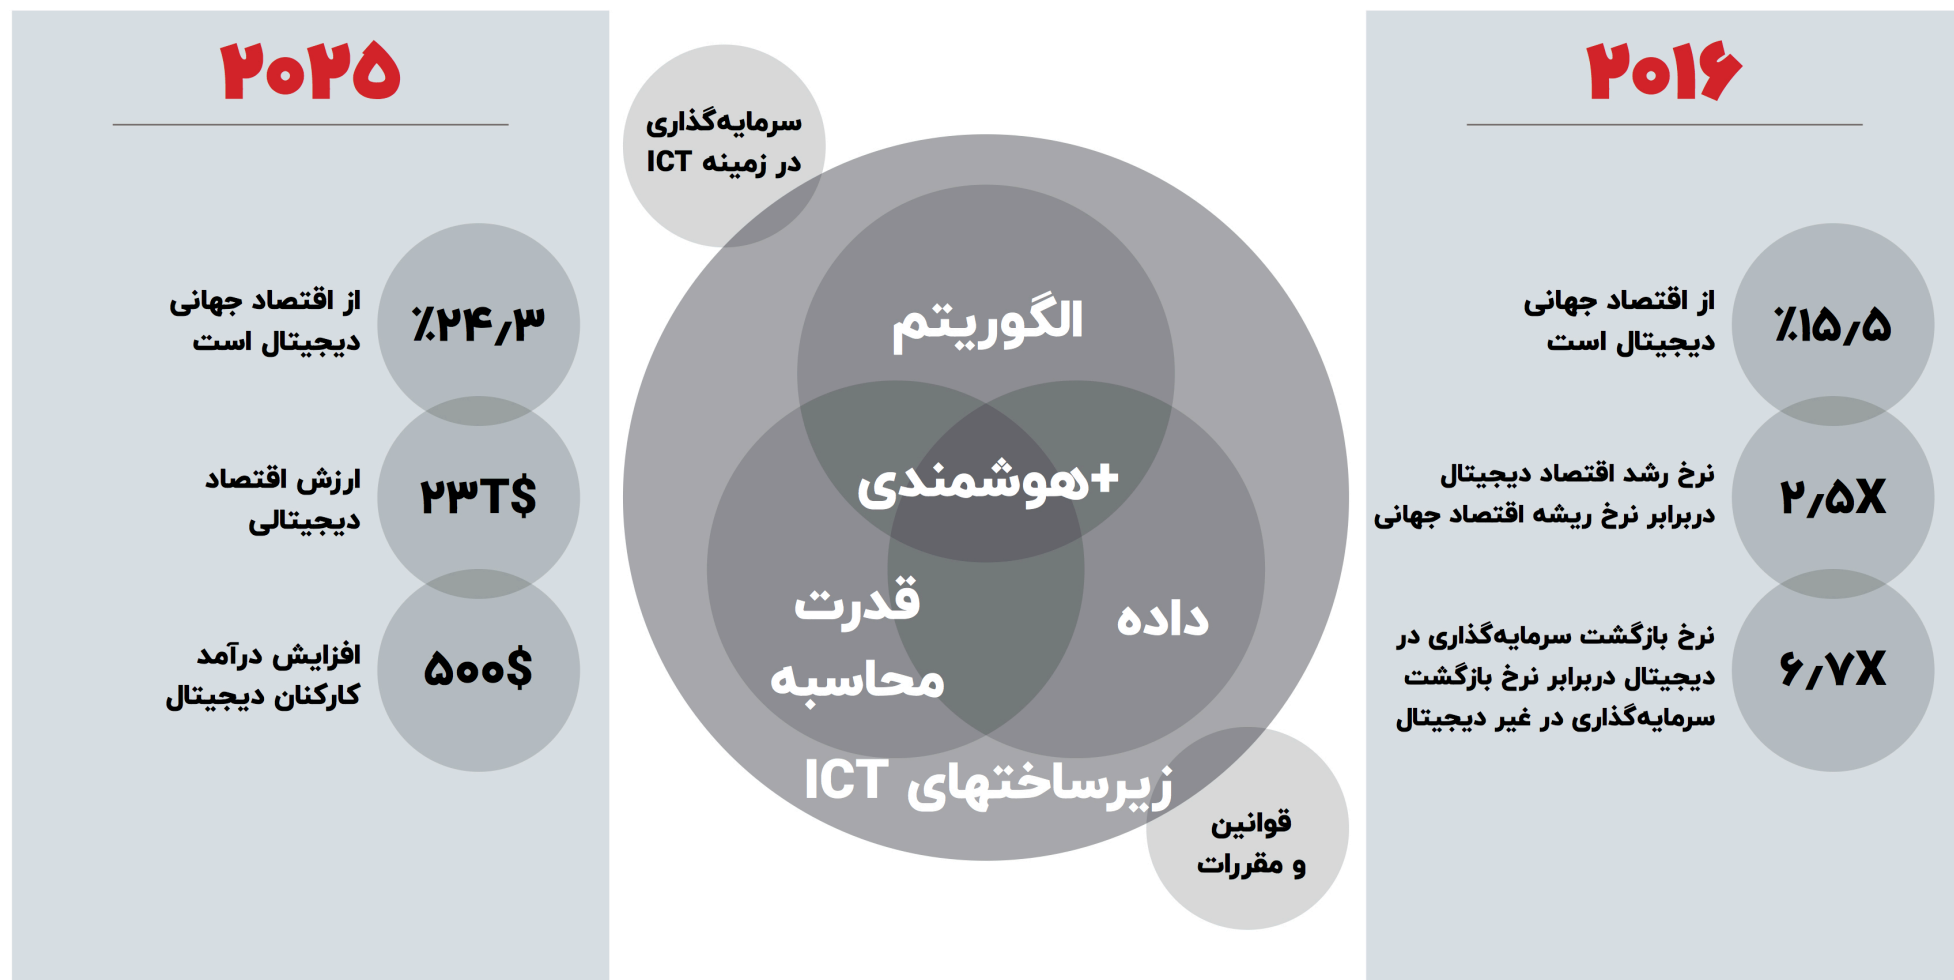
۲۰۱۶

٪۱۵٫۵
از اقتصاد جهانی دیجیتال است

۲٫۵X
نرخ رشد اقتصاد دیجیتال دربرابر نرخ ریشه اقتصاد جهانی

۶٫۷X
نرخ بازگشت سرمایه‌گذاری در دیجیتال دربرابر نرخ بازگشت سرمایه‌گذاری در غیر دیجیتال

سرمایه‌گذاری در زمینه ICT

الگوریتم

+هوشمندی

قدرت محاسبه

داده

زیرساختهای ICT

قوانین و مقررات

۲۰۲۵

٪۲۴٫۳
از اقتصاد جهانی دیجیتال است

۲۳T$
ارزش اقتصاد دیجیتالی

۵۰۰$
افزایش درآمد کارکنان دیجیتال